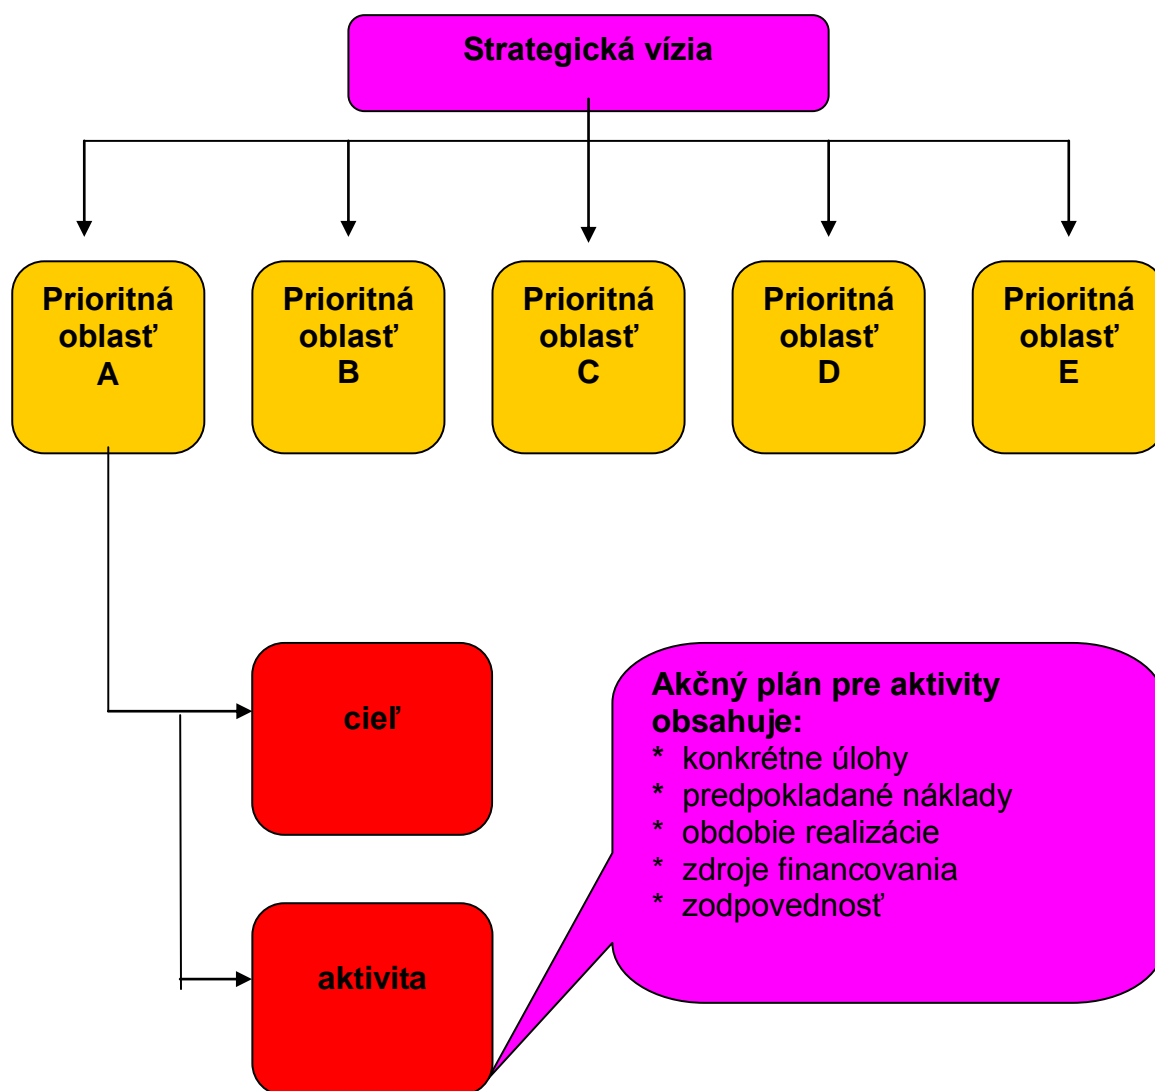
Strategická vízia

Prioritná oblasť A

Prioritná oblasť B

Prioritná oblasť C

Prioritná oblasť D

Prioritná oblasť E

cieľ

aktivita

Akčný plán pre aktivity obsahuje:
* konkrétne úlohy
* predpokladané náklady
* obdobie realizácie
* zdroje financovania
* zodpovednosť